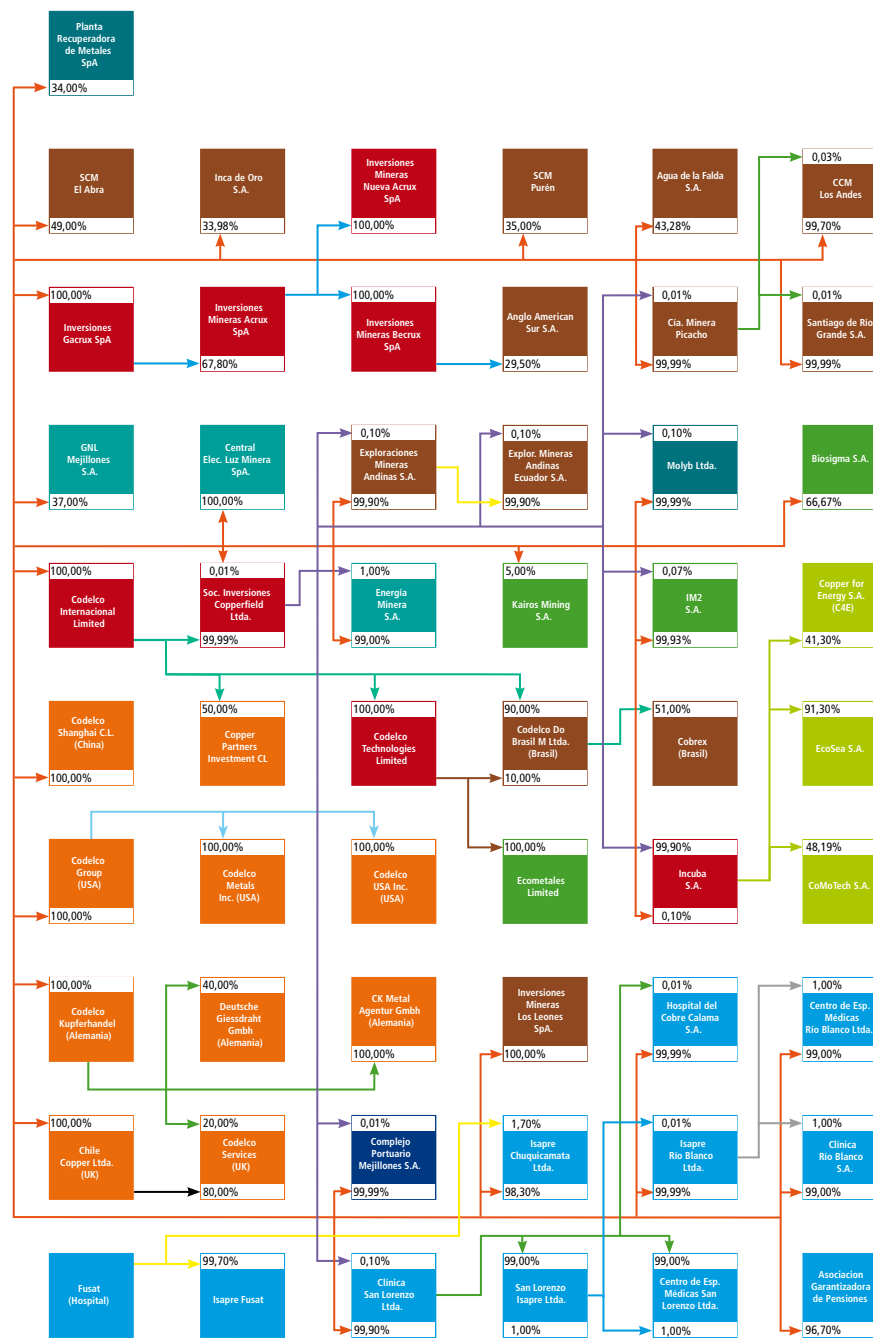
Planta Recuperadora de Metales SpA
34,00%

SCM El Abra
49,00%

Inca de Oro S.A.
33,98%

Inversiones Mineras Nueva Acrux SpA
100,00%

SCM Purén
35,00%

Agua de la Falda S.A.
43,28%

0,03%
CCM Los Andes
99,70%

100,00%
Inversiones Gacrux SpA

Inversiones Mineras Acrux SpA
67,80%

100,00%
Inversiones Mineras Becrux SpA

Anglo American Sur S.A.
29,50%

0,01%
Cia. Minera Picacho
99,99%

0,01%
Santiago de Rio Grande S.A.
99,99%

GNL Mejillones S.A.
37,00%

Central Elec. Luz Minera SpA.
100,00%

0,10%
Exploraciones Mineras Andinas S.A.
99,90%

0,10%
Explor. Mineras Andinas Ecuador S.A.
99,90%

0,10%
Molyb Ltda.
99,99%

Biosigma S.A.
66,67%

100,00%
Codelco Internacional Limited

0,01%
Soc. Inversiones Copperfield Ltda.
99,99%

1,00%
Energia Minera S.A.
99,00%

5,00%
Kairos Mining S.A.

0,07%
IM2 S.A.
99,93%

Copper for Energy S.A. (C4E)
41,30%

Codelco Shanghai C.L. (China)
100,00%

50,00%
Copper Partners Investment CL

100,00%
Codelco Technologies Limited

90,00%
Codelco Do Brasil M Ltda. (Brasil)
10,00%

51,00%
Cobrex (Brasil)

91,30%
EcoSea S.A.

Codelco Group (USA)
100,00%

100,00%
Codelco Metals Inc. (USA)

100,00%
Codelco USA Inc. (USA)

100,00%
Ecometales Limited

99,90%
Incuba S.A.
0,10%

48,19%
CoMoTech S.A.

100,00%
Codelco Kupferhandel (Alemania)

40,00%
Deutsche Giessdraht Gmbh (Alemania)

CK Metal Agentur Gmbh (Alemania)
100,00%

Inversiones Mineras Los Leones SpA.
100,00%

0,01%
Hospital del Cobre Calama S.A.
99,99%

1,00%
Centro de Esp. Médicas Río Blanco Ltda.
99,00%

100,00%
Chile Copper Ltda. (UK)

20,00%
Codelco Services (UK)
80,00%

0,01%
Complejo Portuario Mejillones S.A.
99,99%

1,70%
Isapre Chuquicamata Ltda.
98,30%

0,01%
Isapre Río Blanco Ltda.
99,99%

1,00%
Clínica Río Blanco S.A.
99,00%

Fusat (Hospital)

99,70%
Isapre Fusat

0,10%
Clínica San Lorenzo Ltda.
99,90%

99,00%
San Lorenzo Isapre Ltda.
1,00%

99,00%
Centro de Esp. Médicas San Lorenzo Ltda.
1,00%

Asociacion Garantizadora de Pensiones
96,70%